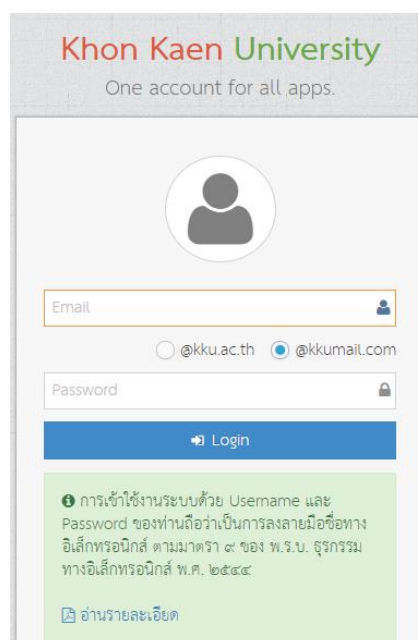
Khon Kaen University
One account for all apps.

Email

@kku.ac.th @kkumail.com

Password

Login

การเข้าใช้งานระบบด้วย Username และ Password ของท่านถือว่าเป็นการลงลายมือชื่อทางอิเล็กทรอนิกส์ ตามมาตรา ๙ ของ พ.ร.บ. ธุรกรรมทางอิเล็กทรอนิกส์ พ.ศ. ๒๕๔๔

อ่านรายละเอียด